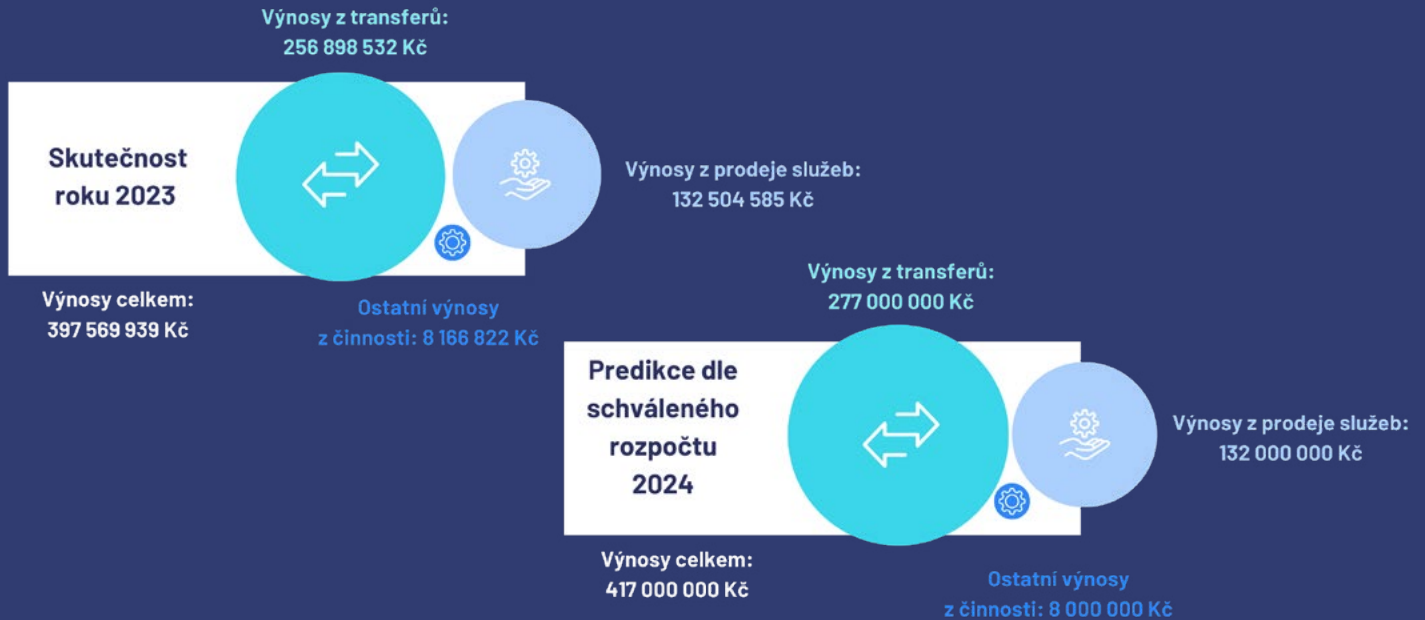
Výnosy z transferů:
256 898 532 Kč

Skutečnost roku 2023

Výnosy z prodeje služeb:
132 504 585 Kč

Výnosy celkem:
397 569 939 Kč

Ostatní výnosy
z činnosti: 8 166 822 Kč

Výnosy z transferů:
277 000 000 Kč

Predikce dle schváleného rozpočtu 2024

Výnosy z prodeje služeb:
132 000 000 Kč

Výnosy celkem:
417 000 000 Kč

Ostatní výnosy
z činnosti: 8 000 000 Kč